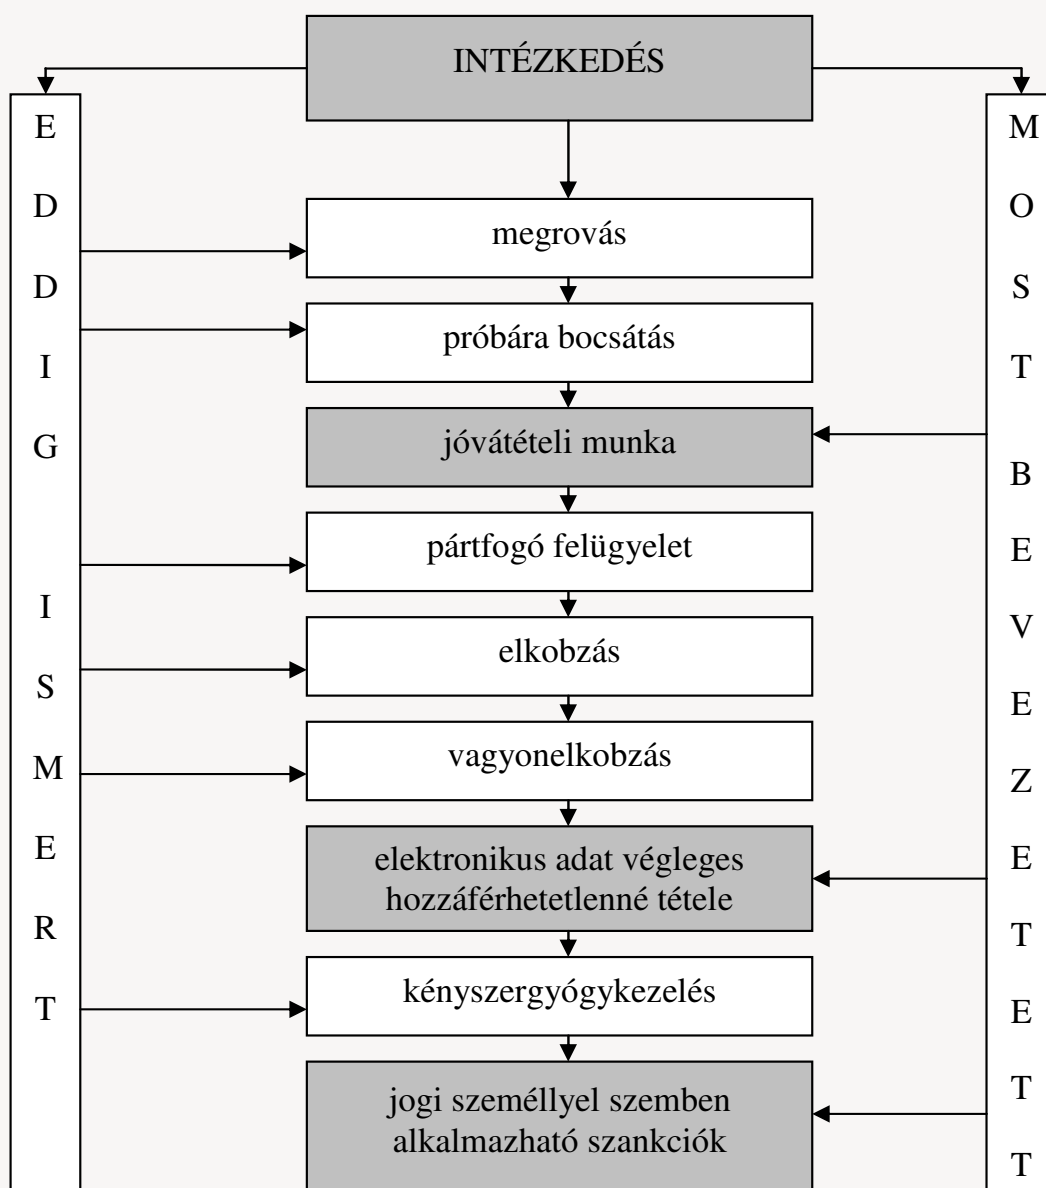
INTÉZKEDÉS

EDDIG ISMERT

MOST BEVEZETETT

megrovás

próbára bocsátás

jóvátételi munka

pártfogó felügyelet

elkobzás

vagyonelkobzás

elektronikus adat végleges hozzáférhetetlenné tétele

kényszergyógykezelés

jogi személlyel szemben alkalmazható szankciók